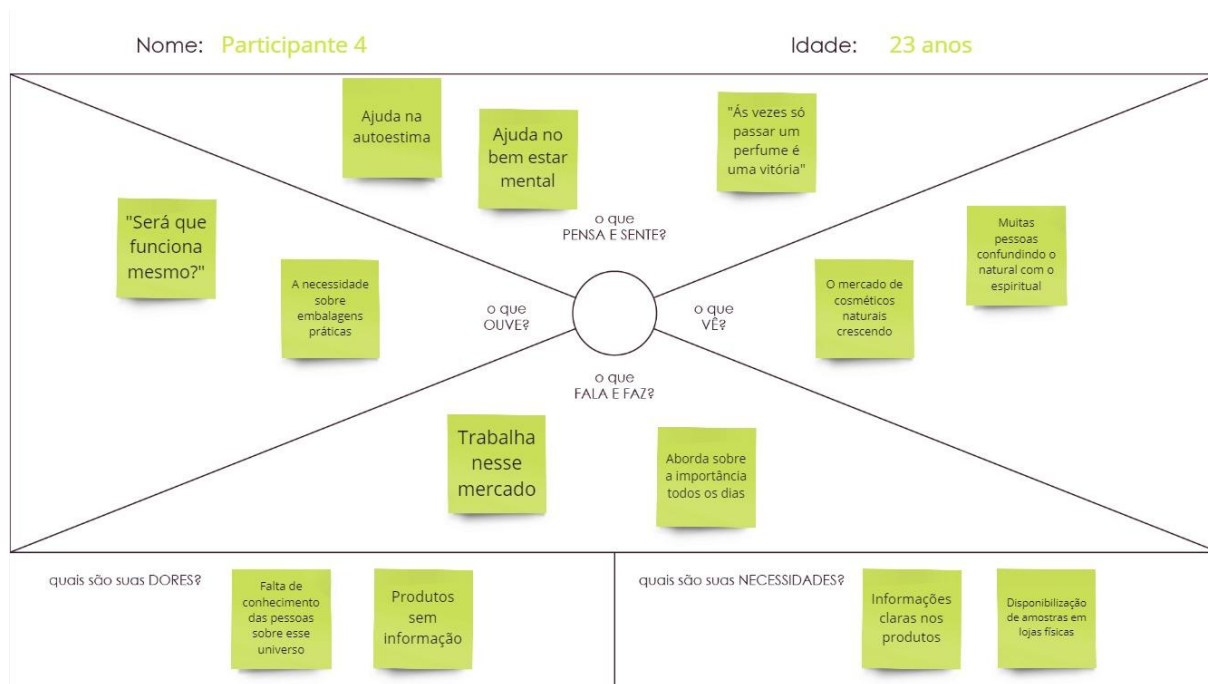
Nome: Participante 4

Idade: 23 anos

Ajuda na autoestima

Ajuda no bem estar mental

"Ás vezes só passar um perfume é uma vitória"

o que PENSA E SENTE?

"Será que funciona mesmo?"

A necessidade sobre embalagens práticas

o que OUVE?

o que VÊ?

O mercado de cosméticos naturais crescendo

Muitas pessoas confundindo o natural com o espiritual

o que FALA E FAZ?

Trabalha nesse mercado

Aborda sobre a importância todos os dias

quais são suas DORES?

Falta de conhecimento das pessoas sobre esse universo

Produtos sem informação

quais são suas NECESSIDADES?

Informações claras nos produtos

Disponibilização de amostras em lojas físicas